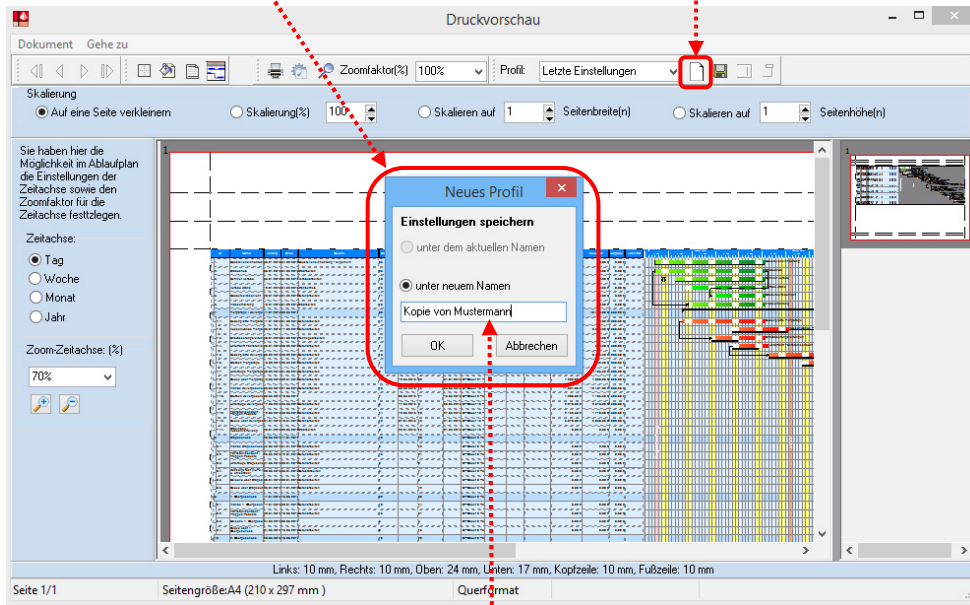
Druckvorschau

Dokument Gehe zu

Zoomfaktor(%) 100%

Profil: Letzte Einstellungen

Skalierung

Auf eine Seite verkleinern

Skalierung(%) 100

Skalieren auf 1 Seitenbreite(n)

Skalieren auf 1 Seitenhöhe(n)

Sie haben hier die Möglichkeit im Ablaufplan die Einstellungen der Zeitachse sowie den Zoomfaktor für die Zeitachse festzlegen.

Zeitachse:

Tag

Woche

Monat

Jahr

Zoom-Zeitachse: (%)

70%

1

1

Neues Profil

Einstellungen speichern

unter dem aktuellen Namen

unter neuem Namen

Kopie von Mustermann

OK

Abbrechen

Links: 10 mm, Rechts: 10 mm, Oben: 24 mm, Unten: 17 mm, Kopfzeile: 10 mm, Fußzeile: 10 mm

Seite 1/1

Seitengröße:A4 (210 x 297 mm )

Querformat